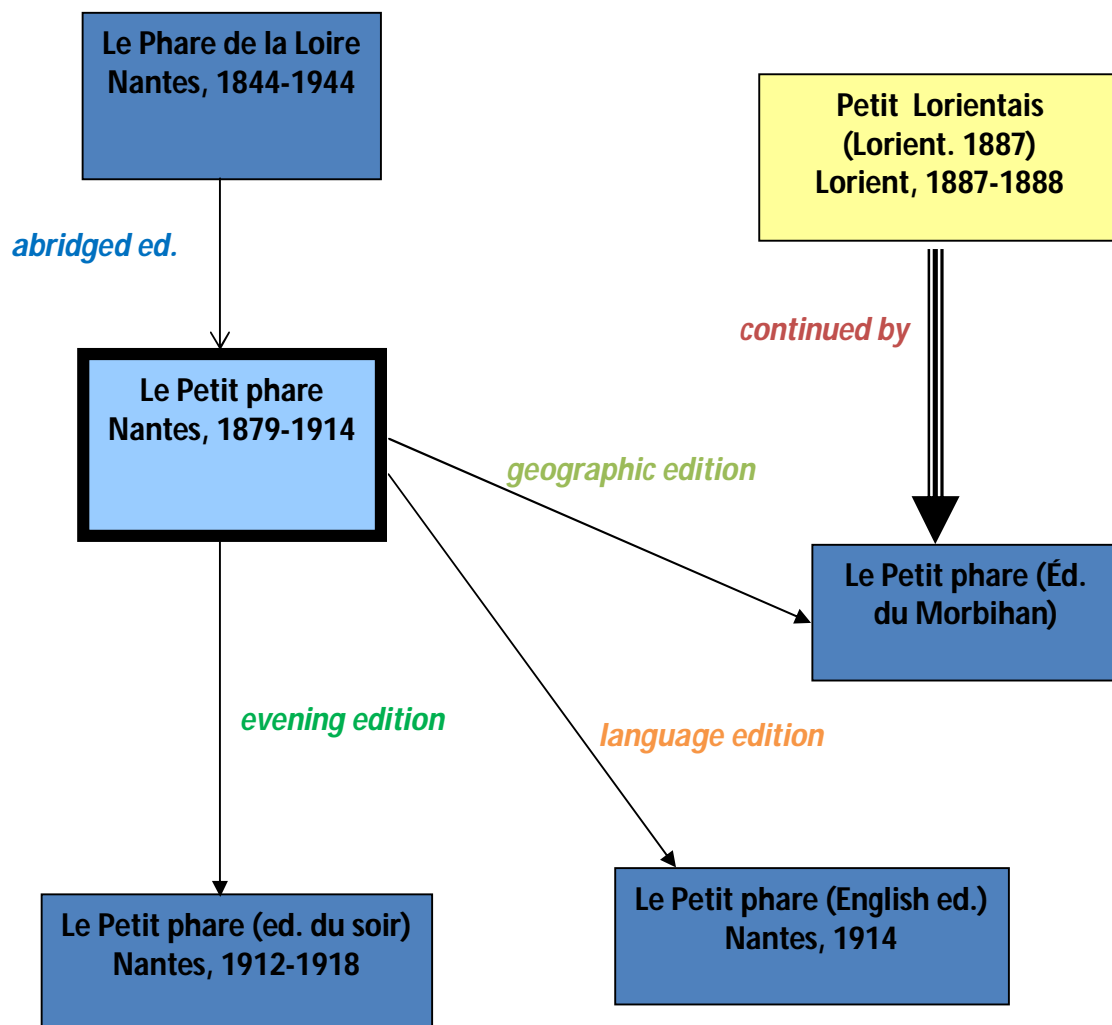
Le Phare de la Loire
Nantes, 1844-1944

Petit Lorientais
(Lorient. 1887)
Lorient, 1887-1888

abridged ed.

continued by

Le Petit phare
Nantes, 1879-1914

geographic edition

Le Petit phare (Éd. du Morbihan)

evening edition

language edition

Le Petit phare (ed. du soir)
Nantes, 1912-1918

Le Petit phare (English ed.)
Nantes, 1914